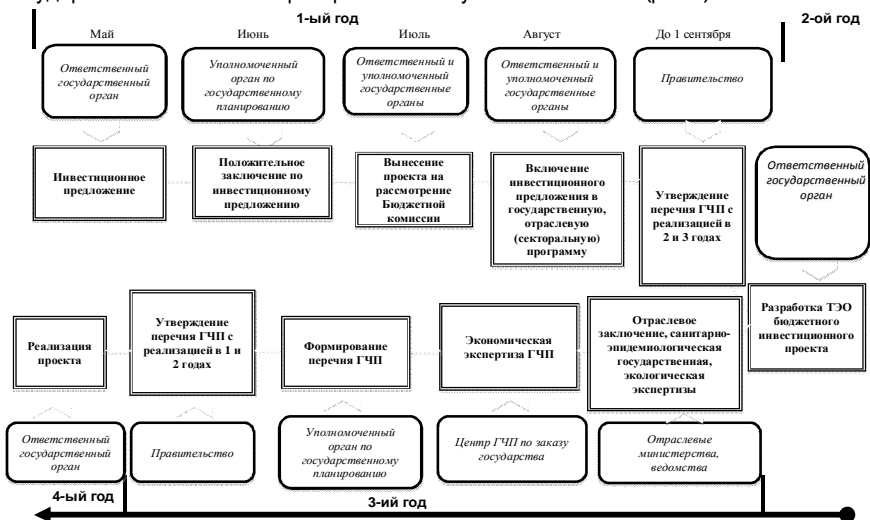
1-ый год

2-ой год

Май

Июнь

Июль

Август

До 1 сентября

Ответственный государственный орган

Уполномоченный орган по государственному планированию

Ответственный и уполномоченный государственные органы

Ответственный и уполномоченный государственные органы

Правительство

Инвестиционное предложение

Положительное заключение по инвестиционному предложению

Вынесение проекта на рассмотрение Бюджетной комиссии

Включение инвестиционного предложения в государственную, отраслевую (секторальную) программу

Утверждение перечня ГЧП с реализацией в 2 и 3 годах

Ответственный государственный орган

Разработка ТЭО бюджетного инвестиционного проекта

Реализация проекта

Утверждение перечня ГЧП с реализацией в 1 и 2 годах

Формирование перечня ГЧП

Экономическая экспертиза ГЧП

Отраслевое заключение, санитарно-эпидемиологическая государственная, экологическая экспертизы

Ответственный государственный орган

Правительство

Уполномоченный орган по государственному планированию

Центр ГЧП по заказу государства

Отраслевые министерства, ведомства

4-ый год

3-ий год